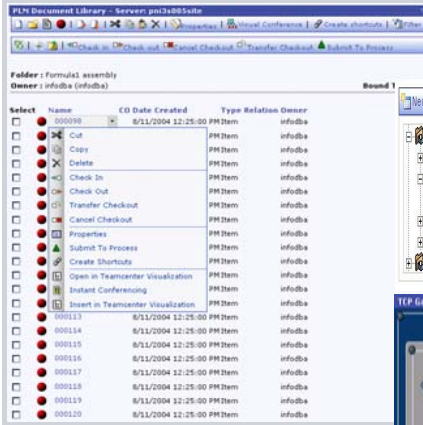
PLM Document Library - Server: pni3s005site

Properties | Visual Conference | Create shortcuts | Filter

Check in | Check out | Cancel Checkout | Transfer Checkout | Submit To Process

Folder : Formula1 assembly
Owner : infodba (infodba)

Bound 1

| Select | Name | CO Date Created | Type | Relation | Owner |
|---|---|---|---|---|---|
| | 000098 | 8/11/2004 12:25:00 PM | Item | | infodba |
| | | 8/11/2004 12:25:00 PM | Item | | infodba |
| | | 8/11/2004 12:25:00 PM | Item | | infodba |
| | | 8/11/2004 12:25:00 PM | Item | | infodba |
| | | 8/11/2004 12:25:00 PM | Item | | infodba |
| | | 8/11/2004 12:25:00 PM | Item | | infodba |
| | | 8/11/2004 12:25:00 PM | Item | | infodba |
| | | 8/11/2004 12:25:00 PM | Item | | infodba |
| | | 8/11/2004 12:25:00 PM | Item | | infodba |
| | | 8/11/2004 12:25:00 PM | Item | | infodba |
| | | 8/11/2004 12:25:00 PM | Item | | infodba |
| | | 8/11/2004 12:25:00 PM | Item | | infodba |
| | | 8/11/2004 12:25:00 PM | Item | | infodba |
| | | 8/11/2004 12:25:00 PM | Item | | infodba |
| | | 8/11/2004 12:25:00 PM | Item | | infodba |
| | 000113 | 8/11/2004 12:25:00 PM | Item | | infodba |
| | 000114 | 8/11/2004 12:25:00 PM | Item | | infodba |
| | 000115 | 8/11/2004 12:25:00 PM | Item | | infodba |
| | 000116 | 8/11/2004 12:25:00 PM | Item | | infodba |
| | 000117 | 8/11/2004 12:25:00 PM | Item | | infodba |
| | 000118 | 8/11/2004 12:25:00 PM | Item | | infodba |
| | 000119 | 8/11/2004 12:25:00 PM | Item | | infodba |
| | 000120 | 8/11/2004 12:25:00 PM | Item | | infodba |

Cut
Copy
Delete
Check In
Check Out
Transfer Checkout
Cancel Checkout
Properties
Submit To Process
Create Shortcuts
Open in Teamcenter Visualization
Instant Conferencing
Insert in Teamcenter Visualization

Ne

TCP G